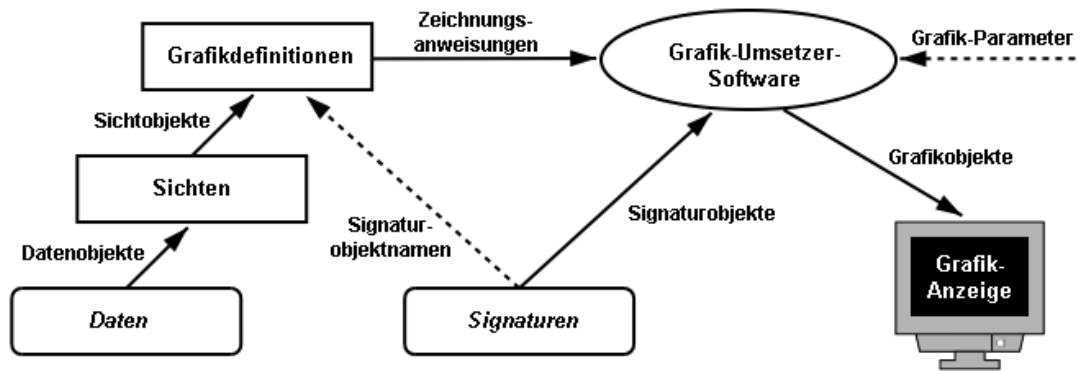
Grafikdefinitionen

Zeichnungsanweisungen

Grafik-Umsetzer-Software

Grafik-Parameter

Sichtobjekte

Sichten

Grafikobjekte

Signaturobjekte

Signaturobjektnamen

Datenobjekte

Daten

Signaturen

Grafik-Anzeige